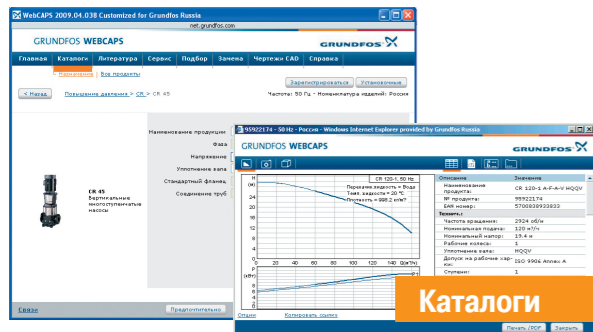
WebCAPS 2009.04.038 Customized for Grundfos Russia

GRUNDFOS WEBCAPS

net.grundfos.com

GRUNDFOS

Главная | Каталоги | Литература | Сервис | Подбор | Замена | Чертежи CAD | Справка

< Назначение | Все продукты

Зарегистрироваться | Установочные

< Назад | Повышение давления > CR > CR 45

Частоты: 50 Гц - Номенклатура изделий: Россия

CR 45
Вертикальные многоступенчатые насосы

Наименование продукции
Фаза
Напряжение
Уплотнение вала
Стандартный фланец
Соединение труб

Связи | Предпочтительно

95922174 - 50 Hz - Россия - Windows Internet Explorer provided by Grundfos Russia

GRUNDFOS WEBCAPS

GRUNDFOS

CR 120-1, 50 Hz
Перекачиваемая жидкость = Вода
Темп. жидкости = 20 °C
Плотность = 998.2 кг/м³

| Описание | Значение |
|---|---|
| Наименование продукта: | CR 120-1 A-F-A-V HQQV |
| № продукта: | 95922174 |
| EAN номер: | 5700839933833 |
| Техническ. | |
| Частота вращения: | 2924 об/м |
| Номинальная подача: | 120 м³/ч |
| Номинальный напор: | 19.4 м |
| Рабочие колесо: | 1 |
| Уплотнение вала: | HQQV |
| Допуск на рабочие харак.: | ISO 9906 Annex A |
| Ступени: | 1 |

Опции | Копировать ссылку

Печать PDF | Закрыть

Каталоги